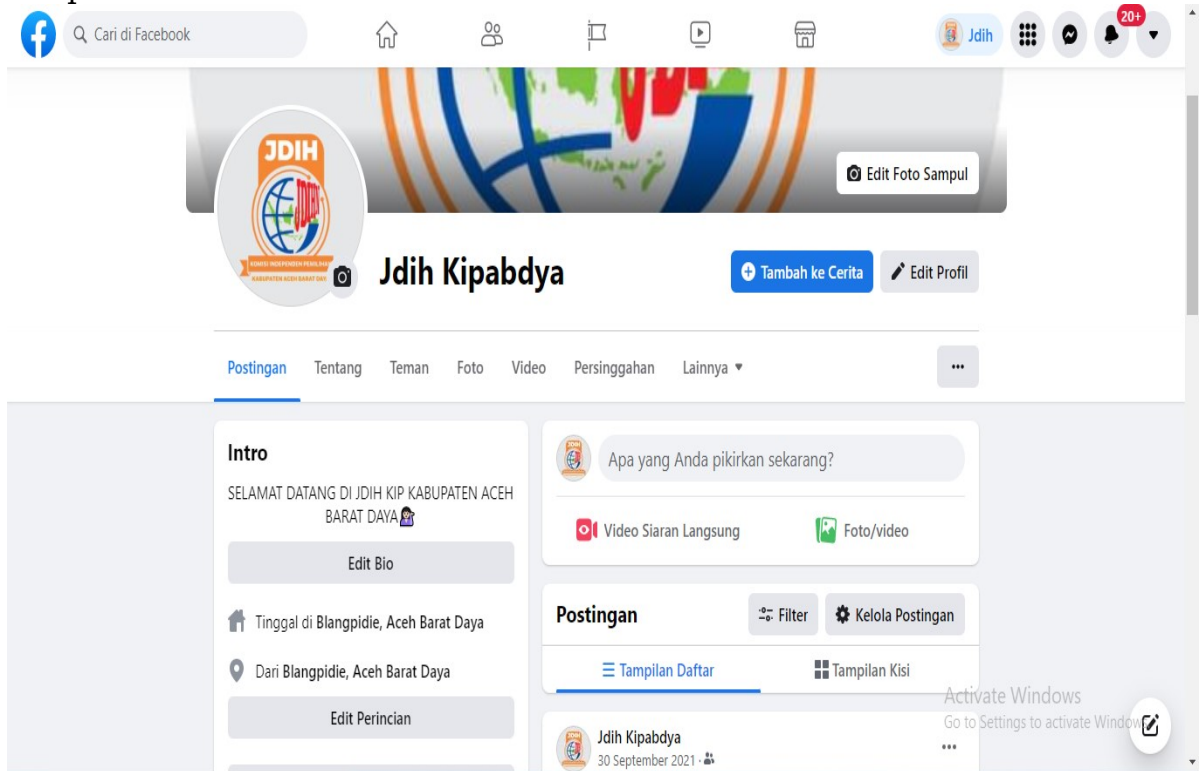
Cari di Facebook

Jdih

20+

JDIH

KOMISI INDEPENDEN PEMILIHAN KABUPATEN ACEH BARAT DAYA

Edit Foto Sampul

Jdih Kipabdya

Tambah ke Cerita

Edit Profil

Postingan Tentang Teman Foto Video Persinggahan Lainnya ▾

•••

Intro

SELAMAT DATANG DI JDIH KIP KABUPATEN ACEH BARAT DAYA

Edit Bio

Tinggal di Blangpidie, Aceh Barat Daya

Dari Blangpidie, Aceh Barat Daya

Edit Perincian

Apa yang Anda pikirkan sekarang?

Video Siaran Langsung

Foto/video

Postingan

Filter

Kelola Postingan

Tampilan Daftar

Tampilan Kisi

Jdih Kipabdya

30 September 2021 ·

•••

Activate Windows

Go to Settings to activate Windows.